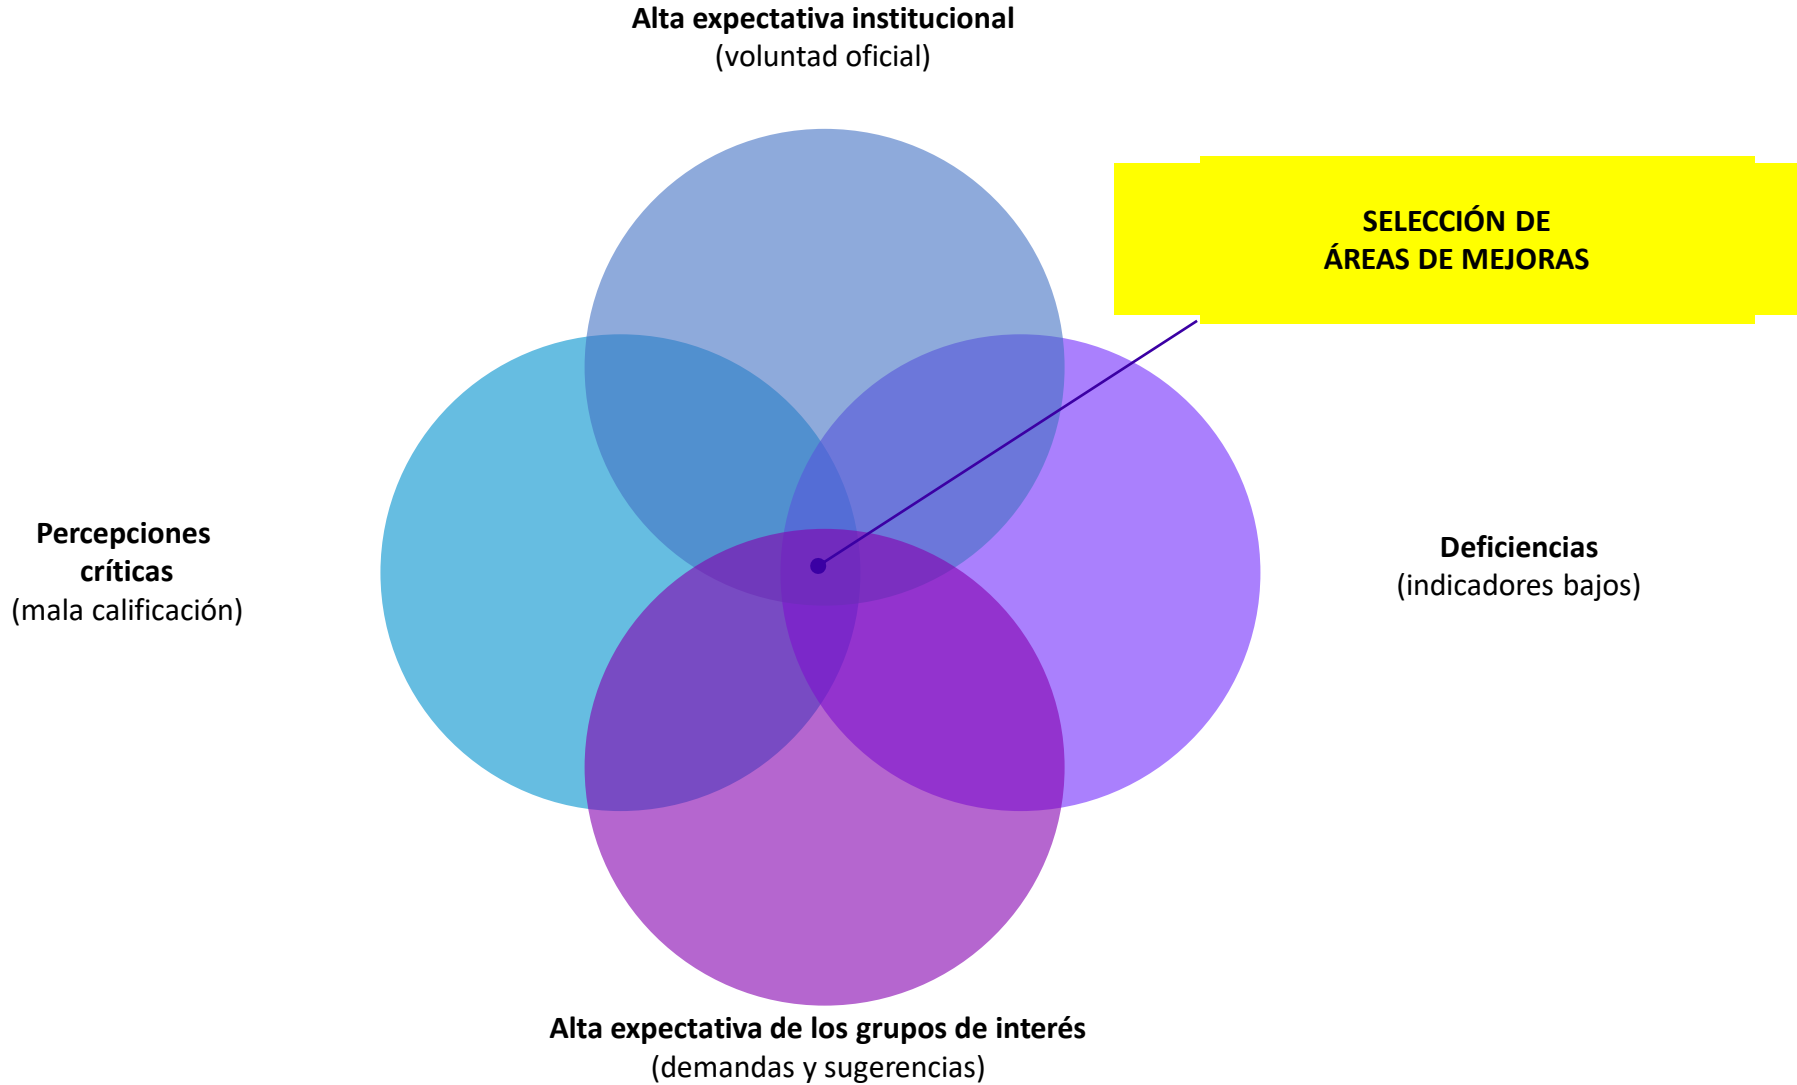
Alta expectativa institucional
(voluntad oficial)

SELECCIÓN DE
ÁREAS DE MEJORAS

Percepciones
críticas
(mala calificación)

Deficiencias
(indicadores bajos)

Alta expectativa de los grupos de interés
(demandas y sugerencias)